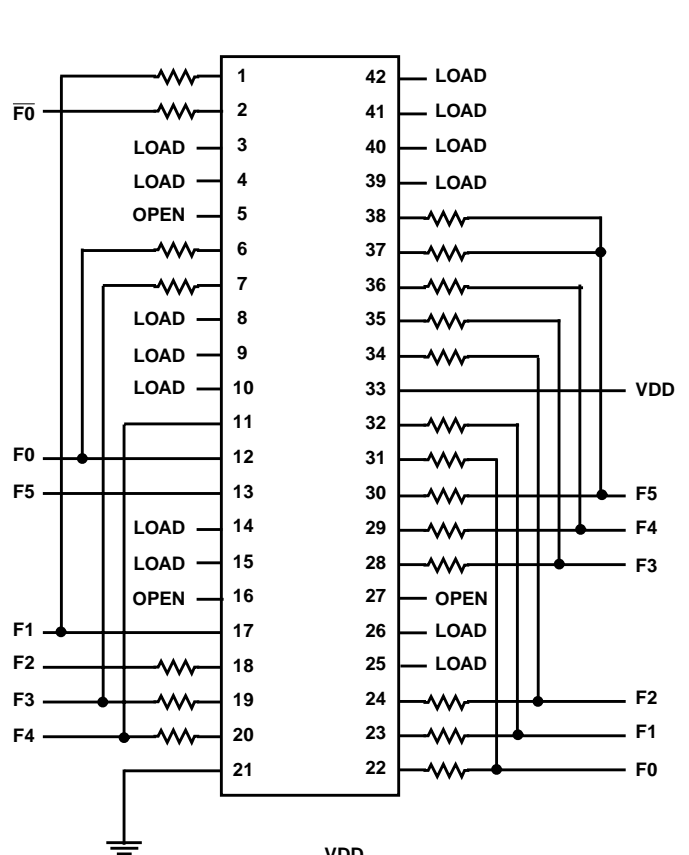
$\overline{F0}$

1 2 LOAD 3 LOAD 4 OPEN 5 6 7 LOAD 8 LOAD 9 LOAD 10 11

F0 12
F5 13
LOAD 14
LOAD 15
OPEN 16
F1 17
F2 18
F3 19
F4 20
21

42 LOAD
41 LOAD
40 LOAD
39 LOAD
38
37
36
35
34
33 VDD
32
31
30 F5
29 F4
28 F3
27 OPEN
26 LOAD
25 LOAD
24 F2
23 F1
22 F0

VDD